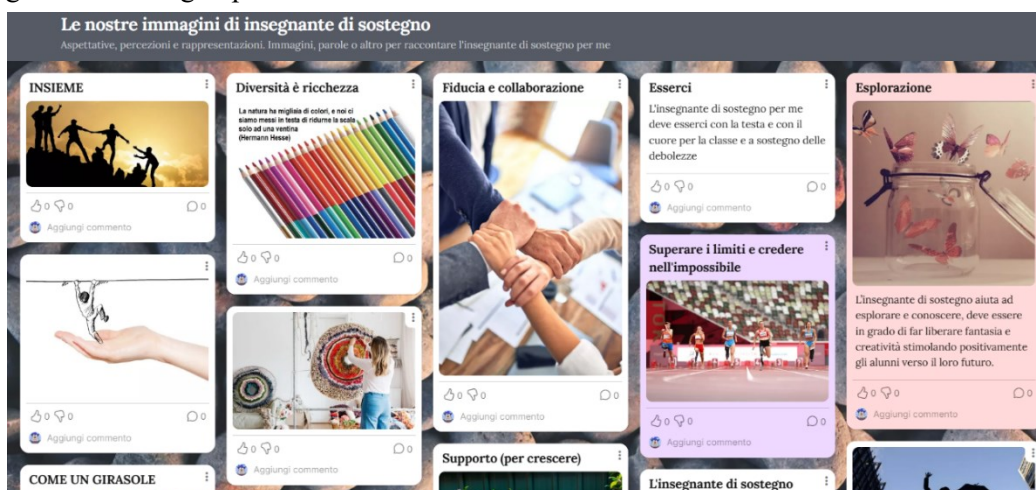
Le nostre immagini di insegnante di sostegno
Aspettative, percezioni e rappresentazioni. Immagini, parole o altro per raccontare l'insegnante di sostegno per me

INSIEME
0 0 0
Aggiungi commento

0 0 0
Aggiungi commento

COME UN GIRASOLE

Diversità è ricchezza
La natura ha migliaia di colori, e noi ci siamo messi in testa di ridurne la scala solo ad una ventina (Hermann Hesse)
0 0 0
Aggiungi commento

0 0 0
Aggiungi commento

Fiducia e collaborazione
0 0 0
Aggiungi commento

Supporto (per crescere)

Esserci
L'insegnante di sostegno per me deve esserci con la testa e con il cuore per la classe e a sostegno delle debolezze
0 0 0
Aggiungi commento

Superare i limiti e credere nell'impossibile
0 0 0
Aggiungi commento

L'insegnante di sostegno

Esplorazione
L'insegnante di sostegno aiuta ad esplorare e conoscere, deve essere in grado di far liberare fantasia e creatività stimolando positivamente gli alunni verso il loro futuro.
0 0 0
Aggiungi commento